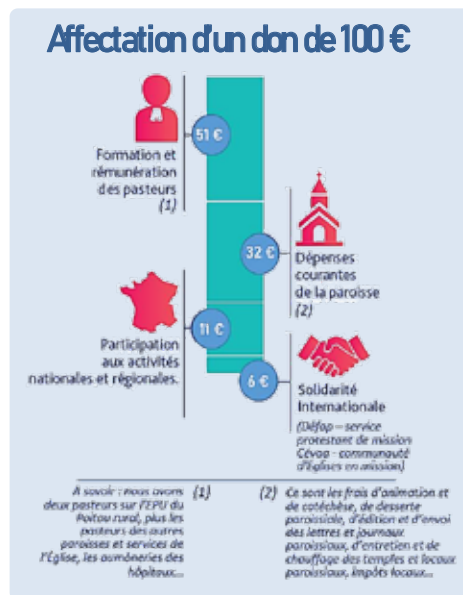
Affectation d'un don de 100 €

51 €

Formation et rémunération des pasteurs
(1)

32 €

Dépenses courantes de la paroisse
(2)

11 €

Participation aux activités nationales et régionales.

6 €

Solidarité internationale
(Défap – service protestant de mission
Cévaa - communauté d'Églises en mission)

(1) À savoir : nous avons deux pasteurs sur l'EPU du Poitou rural, plus les pasteurs des autres paroisses et services de l'Église, les aumôneries des hôpitaux...

(2) Ce sont les frais d'animation et de catéchèse, de desserte paroissiale, d'édition et d'envoi des lettres et journaux paroissiaux, d'entretien et de chauffage des temples et locaux paroissiaux, impôts locaux...